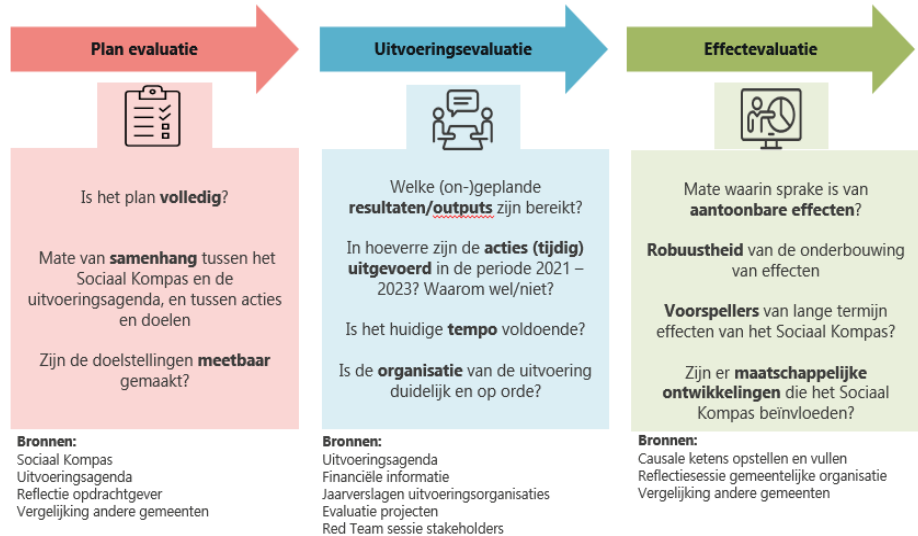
Plan evaluatie

Is het plan **volledig**?

Mate van **samenhang** tussen het Sociaal Kompas en de uitvoeringsagenda, en tussen acties en doelen

Zijn de doelstellingen **meetbaar** gemaakt?

**Bronnen:**
Sociaal Kompas
Uitvoeringsagenda
Reflectie opdrachtgever
Vergelijking andere gemeenten

Uitvoeringsevaluatie

Welke (on-)geplande **resultaten/outputs** zijn bereikt?

In hoeverre zijn de **acties (tijdig) uitgevoerd** in de periode 2021 – 2023? Waarom wel/niet?

Is het huidige **tempo** voldoende?

Is de **organisatie** van de uitvoering duidelijk en op orde?

**Bronnen:**
Uitvoeringsagenda
Financiële informatie
Jaarverslagen uitvoeringsorganisaties
Evaluatie projecten
Red Team sessie stakeholders

Effectevaluatie

Mate waarin sprake is van **aantoonbare effecten**?

**Robuustheid** van de onderbouwing van effecten

**Voorspellers** van lange termijn effecten van het Sociaal Kompas?

Zijn er **maatschappelijke ontwikkelingen** die het Sociaal Kompas beïnvloeden?

**Bronnen:**
Causale ketens opstellen en vullen
Reflectiesessie gemeentelijke organisatie
Vergelijking andere gemeenten